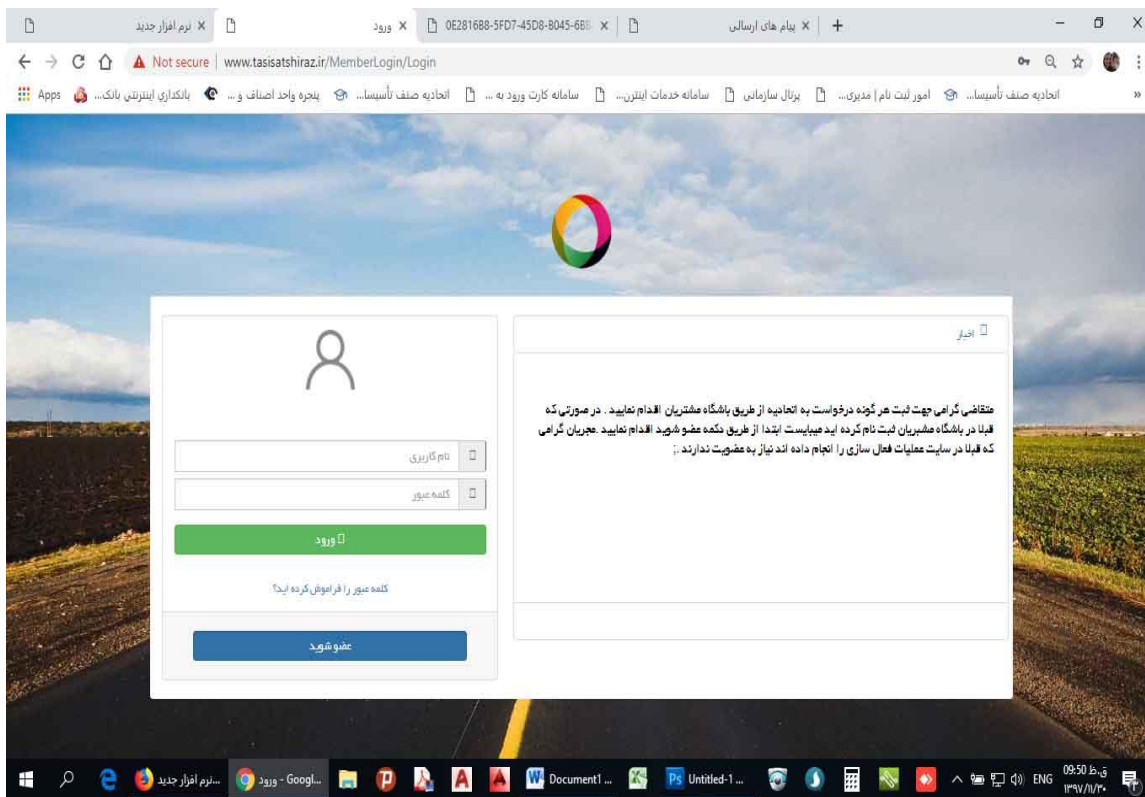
نرم افزار جدید ×
ورود ×
0E2816B8-5FD7-45D8-B045-6B ×
پیام های ارسالی ×
+

Not secure | www.tasisatshiraz.ir/MemberLogin/Login

Apps
بانکداری اینترنتی بانک...
پنجره واحد اصناف و ...
اتحادیه صنف تأسیسا...
اتحادیه صنف تأسیسا...
سامانه کارت ورود به ...
سامانه خدمات اینترن...
پرتال سازمانی
امور ثبت نام | مدیری...
اتحادیه صنف تأسیسا...

اخبار

متقاضی گرامی جهت ثبت هر گونه درخواست به اتحادیه از طریق باشگاه مشتریان اقدام نمایید . در صورتی که قبلا در باشگاه مشتریان ثبت نام کرده اید میبایست ابتدا از طریق دکمه عضو شوید اقدام نمایید .مجریان گرامی که قبلا در سایت عملیات فعال سازی را انجام داده اند نیاز به عضویت ندارند .

نام کاربری
کلمه عبور
ورود
کلمه عبور را فراموش کرده اید؟
عضو شوید

نرم افزار جدید...
ورود - Googl...
Document1 ...
Untitled-1 ...
ENG
09:50 ق.ظ
۱۳۹۷/۱۱/۳۰